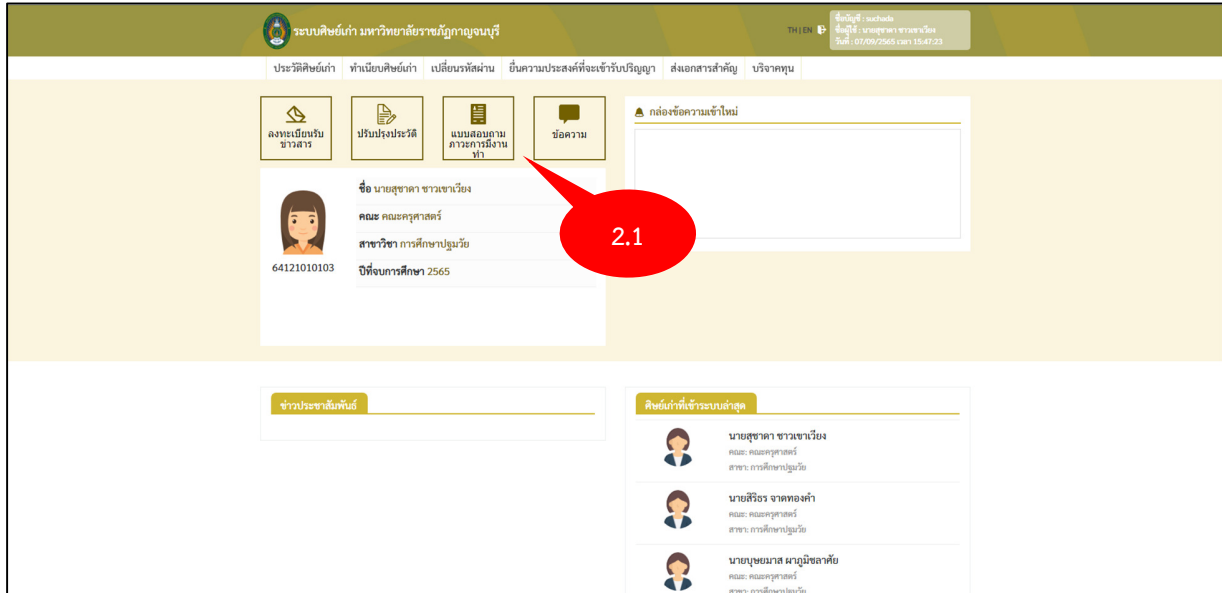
ระบบศิษย์เก่า มหาวิทยาลัยราชภัฏกาญจนบุรี

TH | EN

ชื่อบัญชี : suchada
ชื่อผู้ใช้ : นายสุชาดา ชาวเขาเวียง
วันที่ : 07/09/2565 เวลา 15:47:23

ประวัติศิษย์เก่า | ทำเนียบศิษย์เก่า | เปลี่ยนรหัสผ่าน | ยื่นความประสงค์ที่จะเข้ารับปริญญา | ส่งเอกสารสำคัญ | บริจาคทุน

ลงทะเบียนรับข่าวสาร

ปรับปรุงประวัติ

แบบสอบถามภาวะการมีงานทำ

ข้อความ

กล่องข้อความเข้าใหม่

ชื่อ นายสุชาดา ชาวเขาเวียง

คณะ คณะครุศาสตร์

สาขาวิชา การศึกษาปฐมวัย

ปีที่จบการศึกษา 2565

64121010103

2.1

ข่าวประชาสัมพันธ์

ศิษย์เก่าที่เข้าระบบล่าสุด

นายสุชาดา ชาวเขาเวียง
คณะ: คณะครุศาสตร์
สาขา: การศึกษาปฐมวัย

นายสิริธร จาดทองคำ
คณะ: คณะครุศาสตร์
สาขา: การศึกษาปฐมวัย

นายบุษยมาส ผาภูมิชลาคัย
คณะ: คณะครุศาสตร์
สาขา: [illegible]